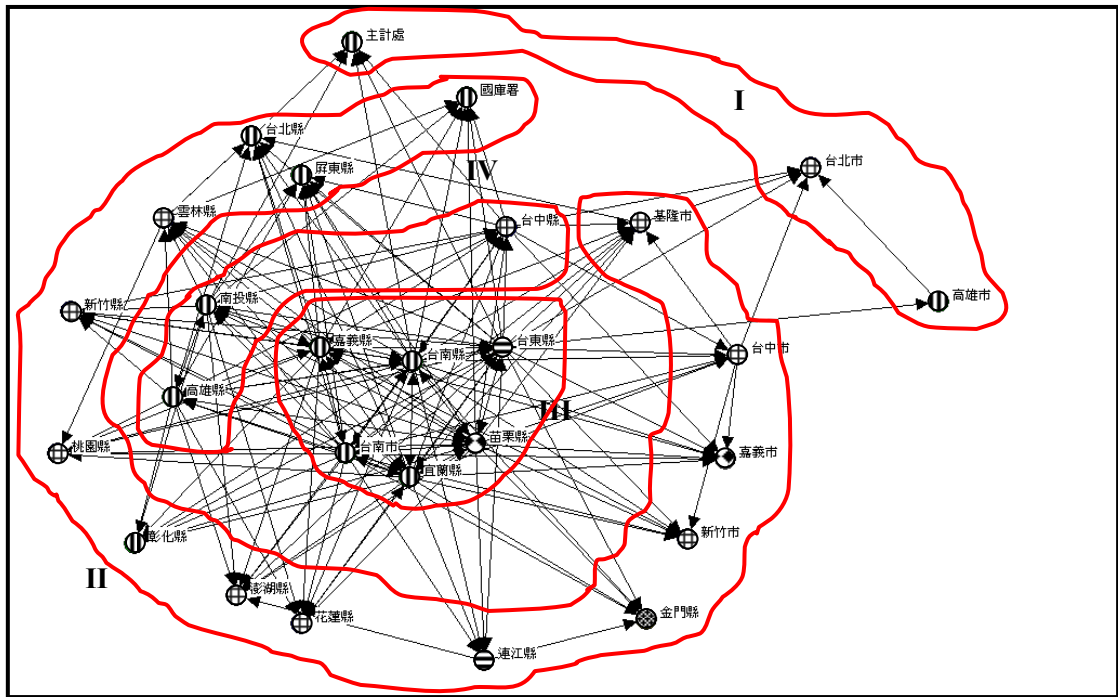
主計處
國庫署
I
台北縣
屏東縣
IV
台北市
雲林縣
台中縣
基隆市
新竹縣
南投縣
高雄市
嘉義縣
台南縣
台東縣
台中市
高雄縣
III
桃園縣
台南市
苗栗縣
嘉義市
宜蘭縣
彰化縣
新竹市
II
澎湖縣
花蓮縣
金門縣
連江縣